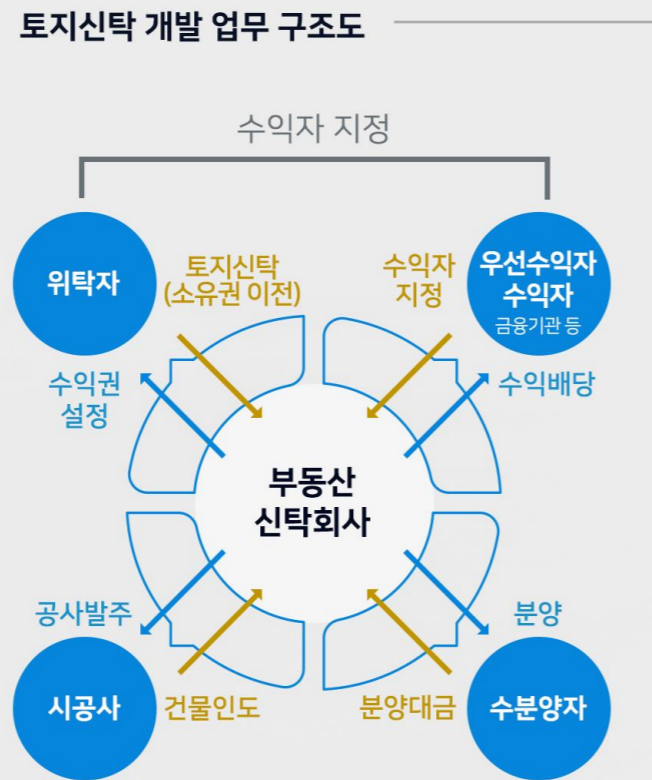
토지신탁 개발 업무 구조도

수익자 지정

위탁자

토지신탁
(소유권 이전)

수익자
지정

우선수익자
수익자
금융기관 등

수익권
설정

수익배당

부동산
신탁회사

공사발주

분양

시공사

건물인도

분양대금

수분양자